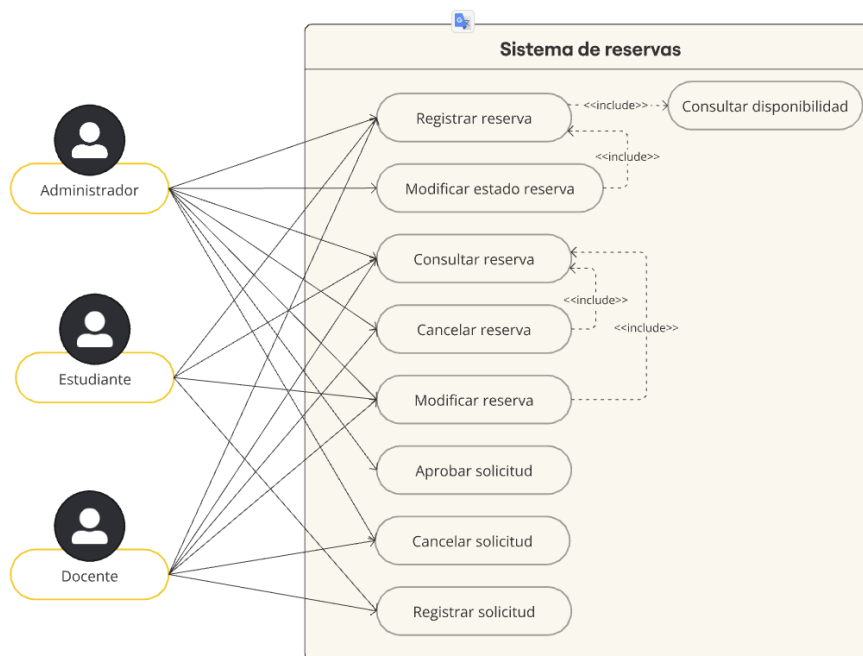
Sistema de reservas

Administrador

Estudiante

Docente

Registrar reserva

<<include>>

Consultar disponibilidad

<<include>>

Modificar estado reserva

Consultar reserva

<<include>>

Cancelar reserva

<<include>>

Modificar reserva

Aprobar solicitud

Cancelar solicitud

Registrar solicitud